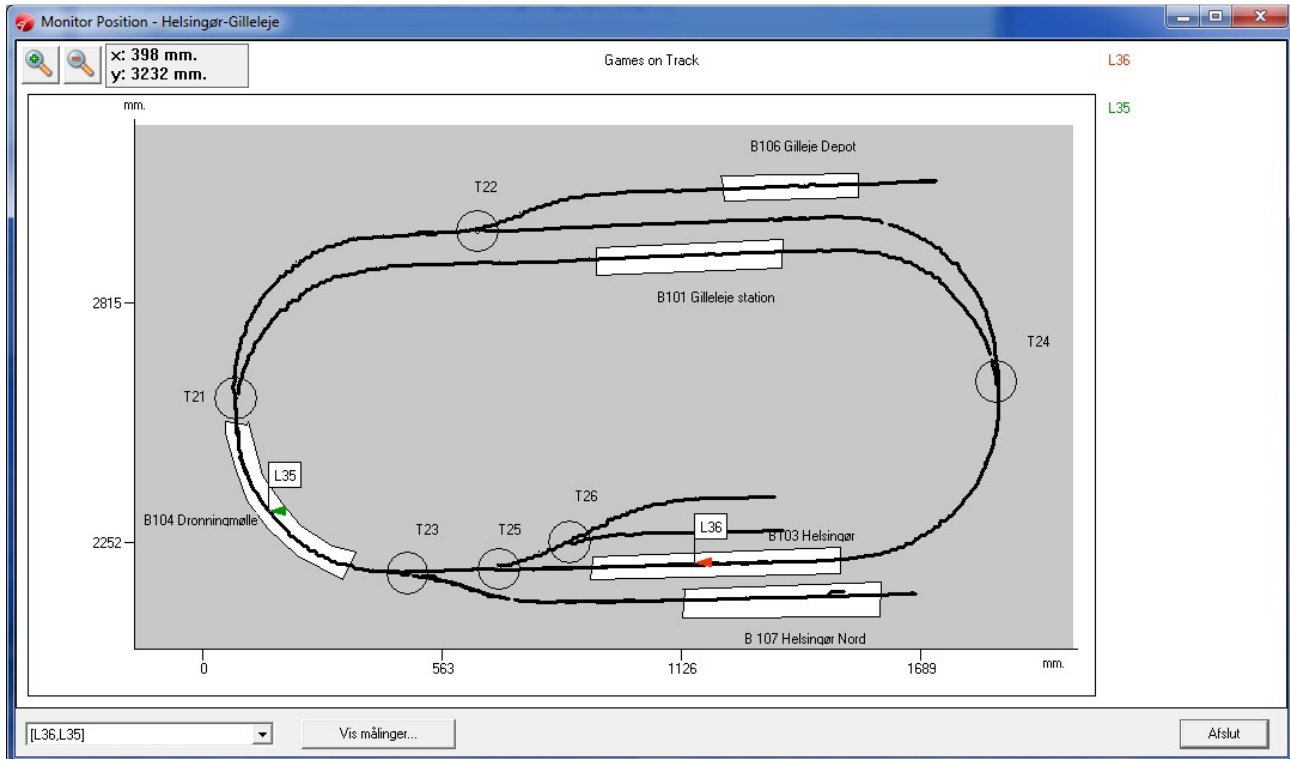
Monitor Position - Helsingør-Gilleleje

x: 398 mm.
y: 3232 mm.

Games on Track

L36

L35

mm.

B106 Gilleje Depot

T22

2815

B101 Gilleleje station

T24

T21

L35

B104 Dronningmølle

T26

L36

T23

T25

B103 Helsingør

2252

B 107 Helsingør Nord

0

563

1126

1689

mm.

[L36,L35]

Vis målinger...

Afslut